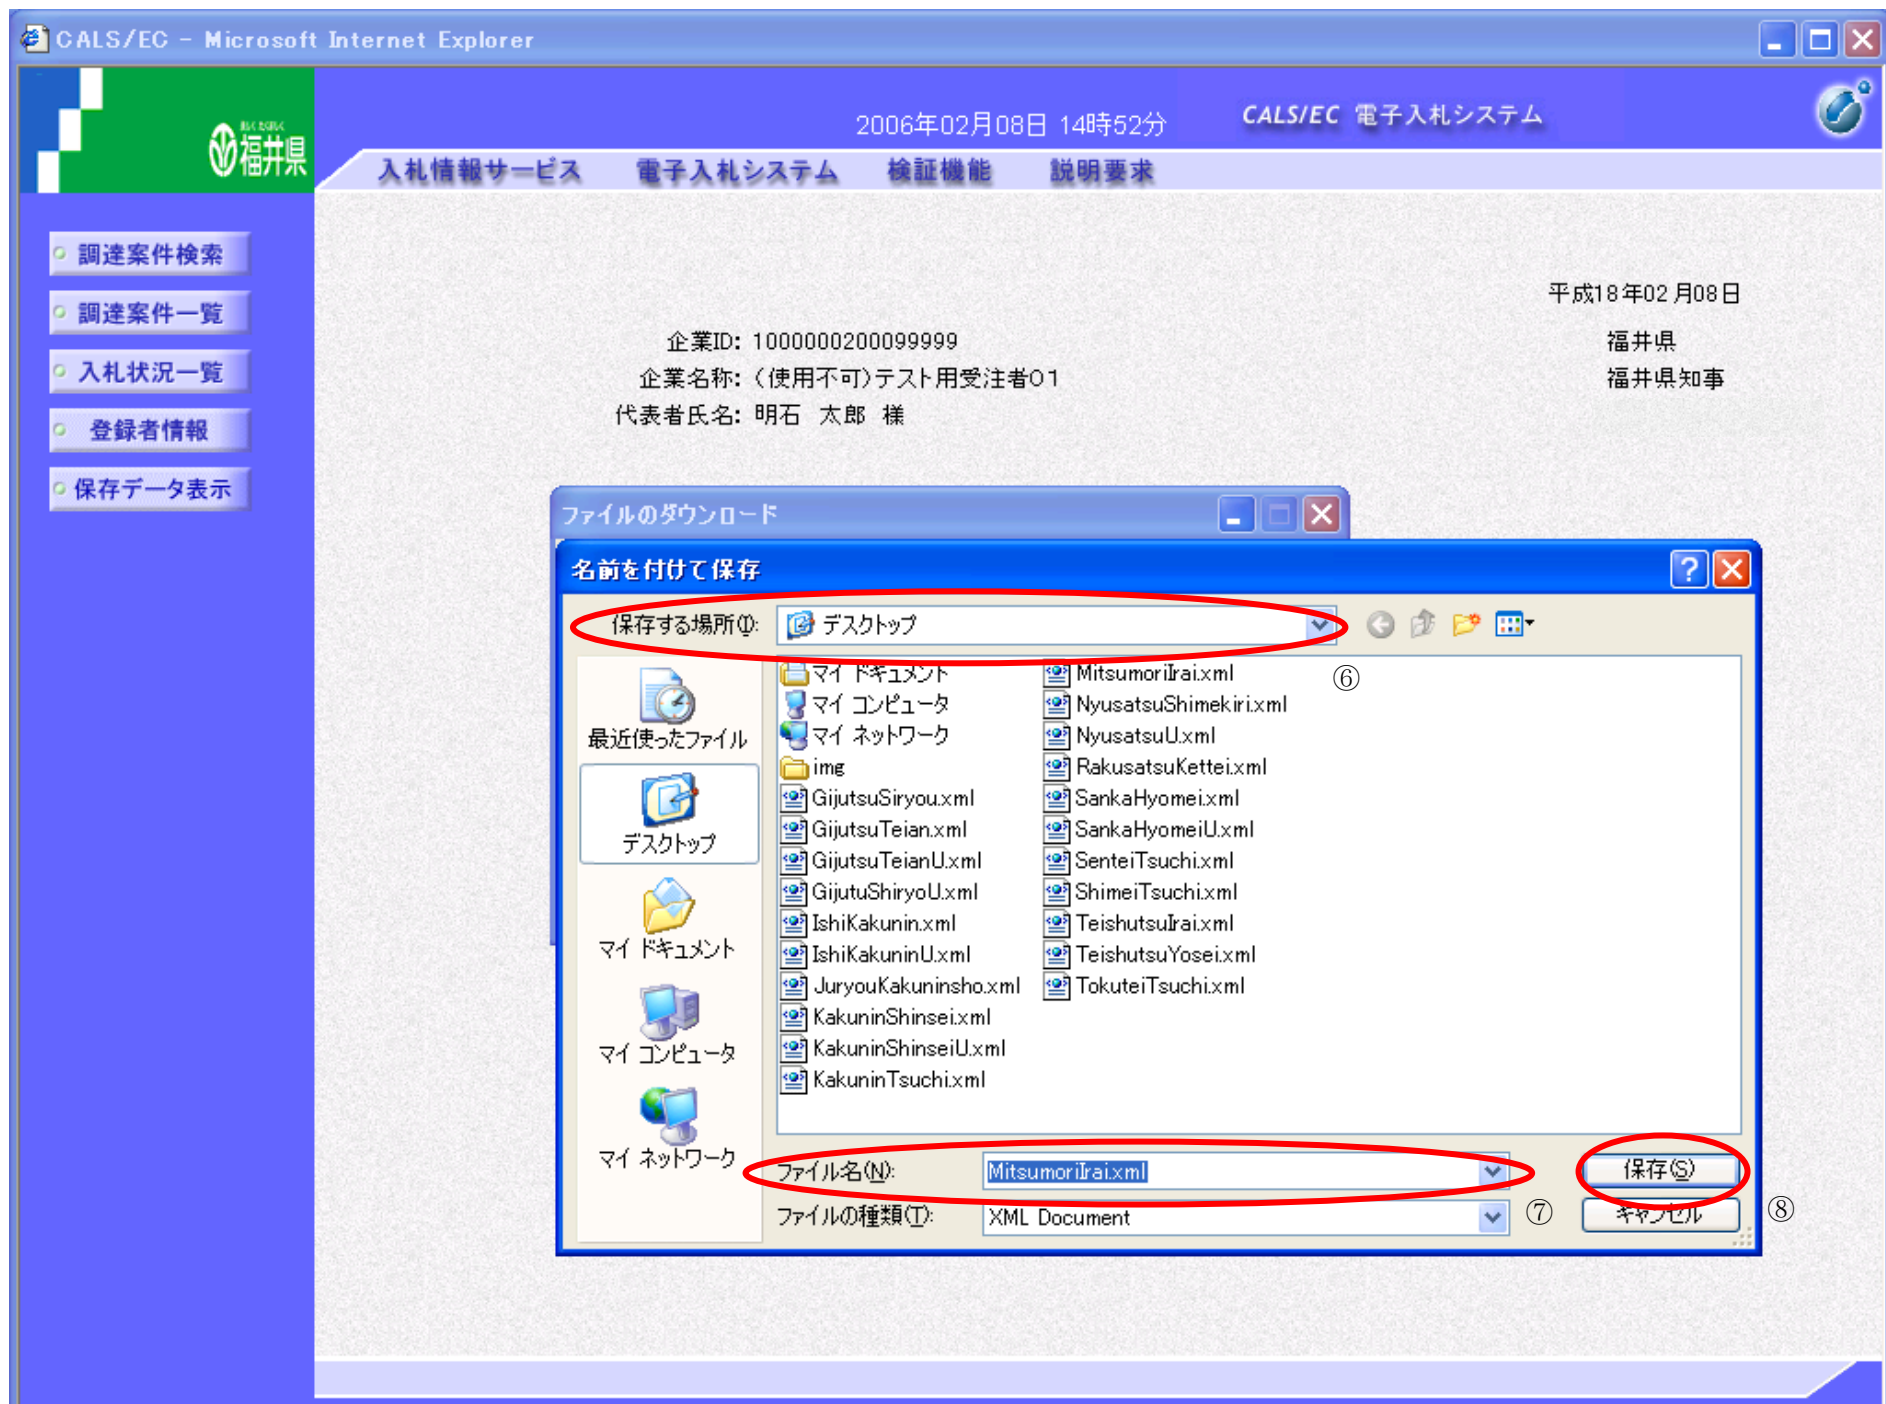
CALS/EC - Microsoft Internet Explorer

福井県

2006年02月08日 14時52分

CALS/EC 電子入札システム

入札情報サービス 電子入札システム 検証機能 説明要求

調達案件検索
調達案件一覧
入札状況一覧
登録者情報
保存データ表示

平成18年02月08日

企業ID: 1000000200099999
企業名称: (使用不可)テスト用受注者01
代表者氏名: 明石 太郎 様

福井県
福井県知事

ファイルのダウンロード

名前を付けて保存

保存する場所(I): デスクトップ

最近使ったファイル
デスクトップ
マイ ドキュメント
マイ コンピュータ
マイ ネットワーク

マイ ドキュメント
マイ コンピュータ
マイ ネットワーク
img
GijutsuSiryou.xml
GijutsuTeian.xml
GijutsuTeianU.xml
GijutuShiryoU.xml
IshiKakunin.xml
IshiKakuninU.xml
JuryouKakuninsho.xml
KakuninShinsei.xml
KakuninShinseiU.xml
KakuninTsuchi.xml

MitsumoriIrai.xml
NyusatsuShimekiri.xml
NyusatsuU.xml
RakusatsuKettei.xml
SankaHyomei.xml
SankaHyomeiU.xml
SenteiTsuchi.xml
ShimeiTsuchi.xml
TeishutsuIrai.xml
TeishutsuYosei.xml
TokuteiTsuchi.xml

⑥

ファイル名(N): MitsumoriIrai.xml
ファイルの種類(T): XML Document
⑦
保存(S)
キャンセル
⑧